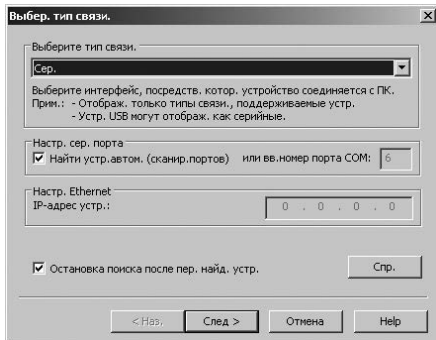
Выбер. тип связи.

Выберите тип связи.

Сер.

Выберите интерфейс, посредств. котор. устройство соединяется с ПК.
Прим.: - Отображ. только типы связи., поддерживаемые устр.
- Устр. USB могут отображ. как серийные.

Настр. сер. порта

Найти устр.автом. (сканир.портов) или вв.номер порта COM: 6

Настр. Ethernet

IP-адрес устр.: 0 . 0 . 0 . 0

Остановка поиска после пер. найд. устр.

Спр.

< Наз. След > Отмена Help